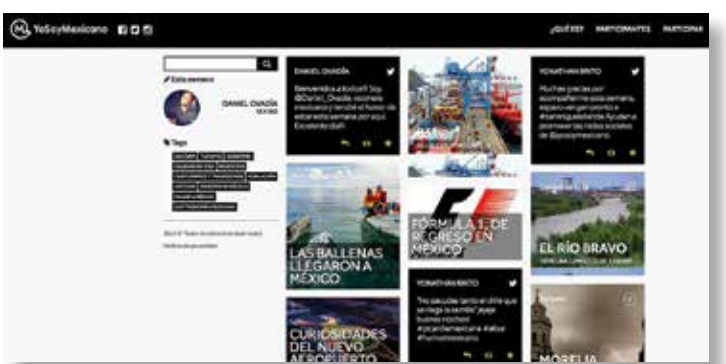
YoSoyMexicano

¿QUÉ ES? PARTICIPANTES PARTICIPA

Esta semana

DANIEL OVADÍA

Tags

DANIEL OVADÍA

Bienvenidos a #IsoFP. Soy @Daniel_Ovadia, cocinero mexicano y tendré el honor de estar esta semana por aquí. Excelente día!!

YONATHAN BRITO

Muchas gracias por acompañarme esta semana, espero verlos pronto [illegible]

FORMULA 1 DE REGRESO EN MÉXICO

LAS BALLENAS LLEGARON A MÉXICO

EL RÍO BRAVO

YONATHAN BRITO

CURIOSIDADES DEL NUEVO AEROPUERTO

MORELIA